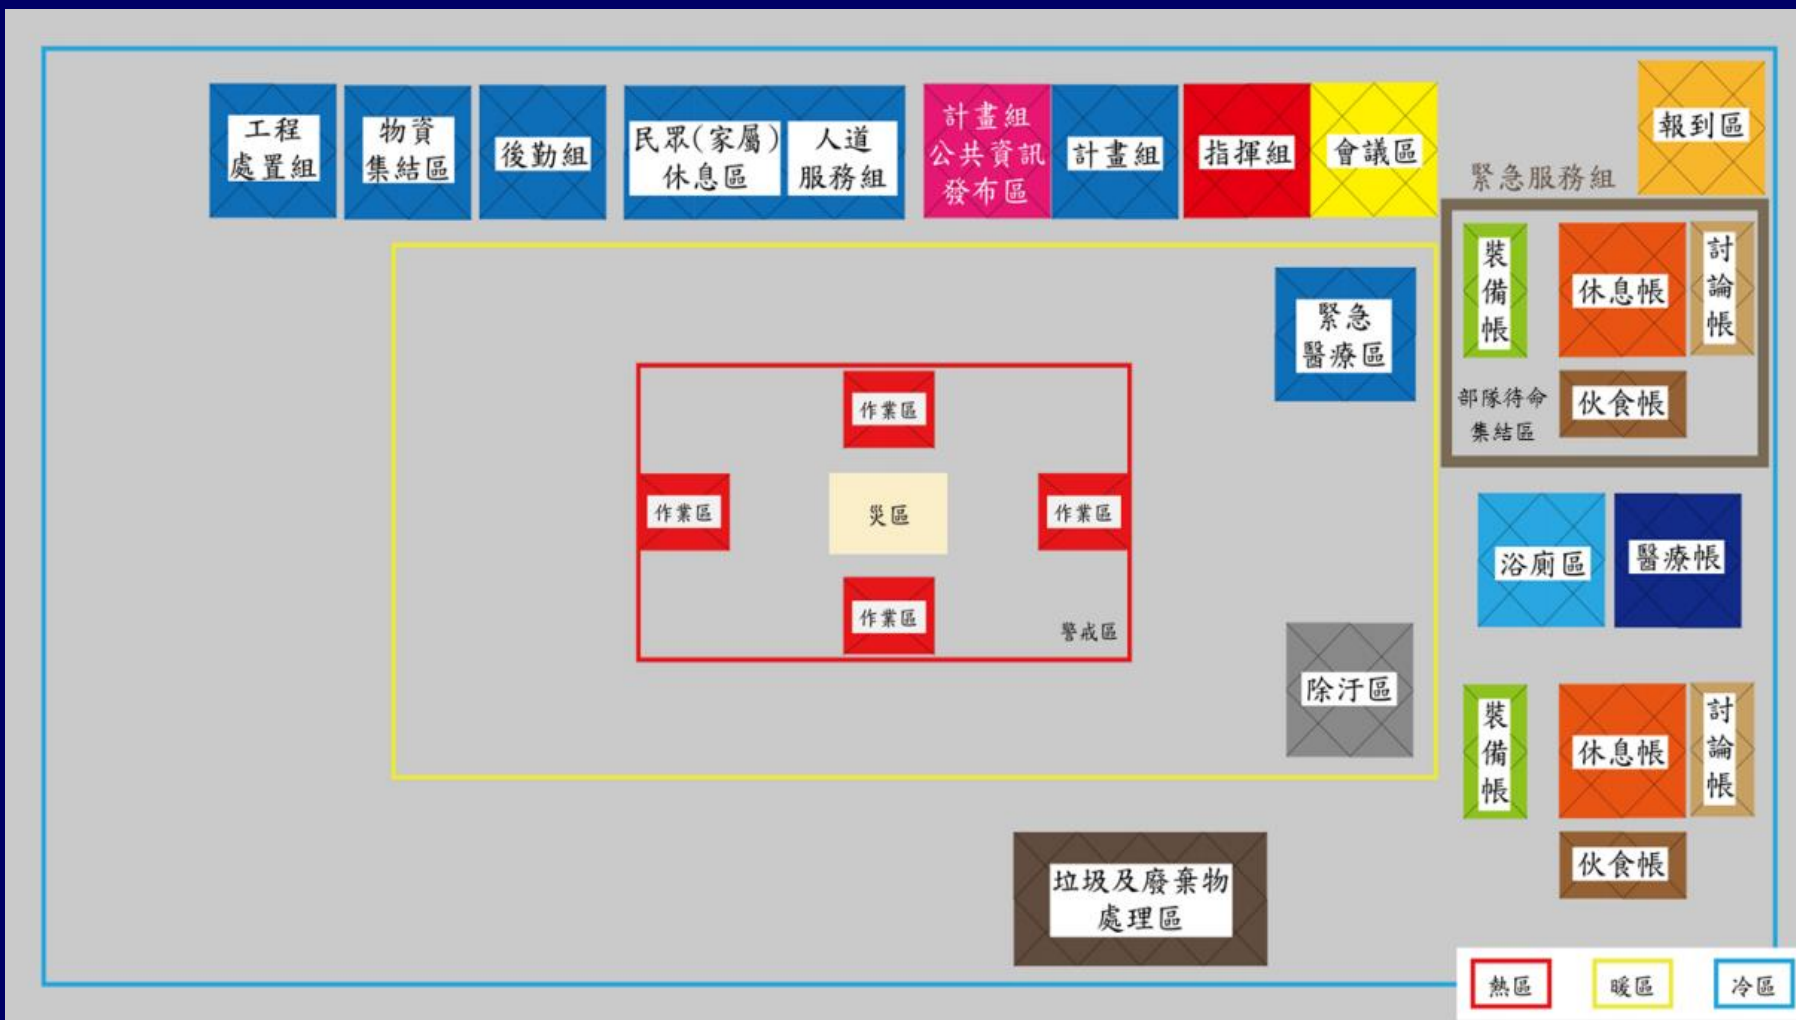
工程處置組

物資集結區

後勤組

民眾(家屬)休息區

人道服務組

計畫組公共資訊發布區

計畫組

指揮組

會議區

報到區

緊急服務組

裝備帳

休息帳

討論帳

部隊待命集結區

伙食帳

緊急醫療區

作業區

作業區

災區

作業區

作業區

警戒區

浴廁區

醫療帳

除汙區

裝備帳

休息帳

討論帳

伙食帳

垃圾及廢棄物處理區

熱區

暖區

冷區